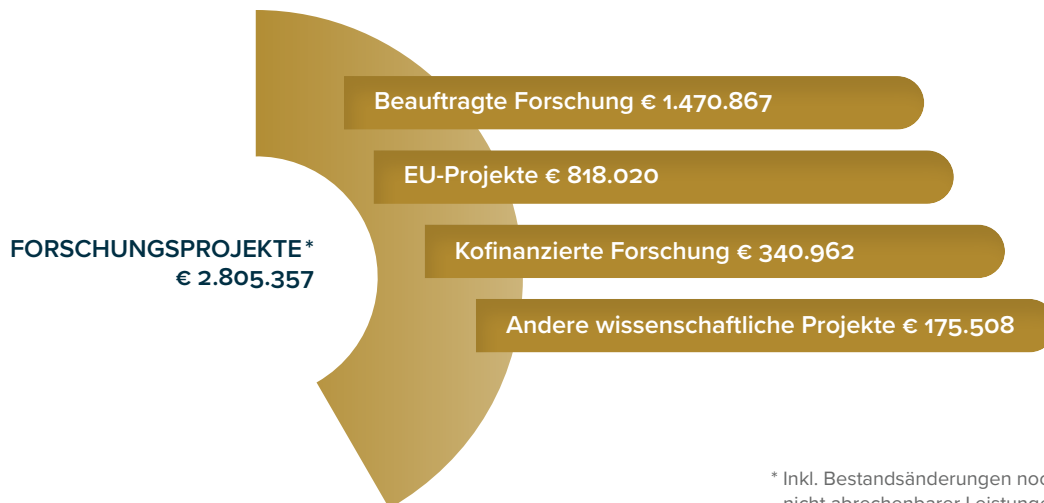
FORSCHUNGSPROJEKTE*
€ 2.805.357

Beauftragte Forschung € 1.470.867

EU-Projekte € 818.020

Kofinanzierte Forschung € 340.962

Andere wissenschaftliche Projekte € 175.508

* Inkl. Bestandsänderungen noc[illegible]
nicht abrechenbarer Leistunge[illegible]